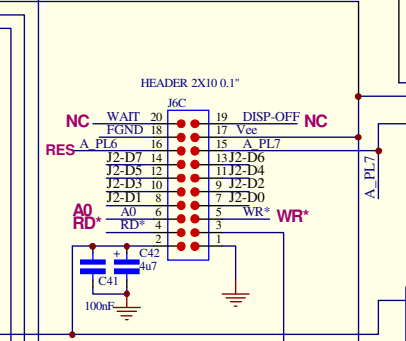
HEADER 2X10 0.1"
J6C
NC WAIT 20
FGND 18
RES A_PL6 16
J2-D7 14
J2-D5 12
J2-D3 10
J2-D1 8
A0 A0 6
RD* RD* 4
2
19 DISP-OFF NC
17 Vee
15 A_PL7
13 J2-D6
11 J2-D4
9 J2-D2
7 J2-D0
5 WR* WR*
3
1
A_PL7
C41
100nF
C42
4u7
+